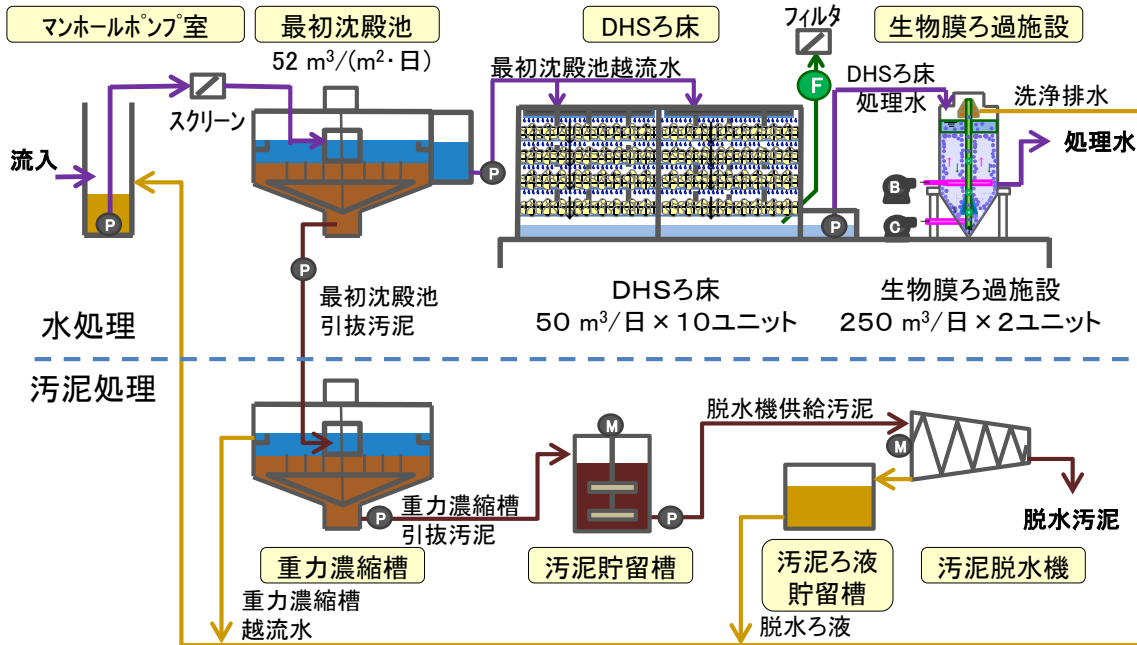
マンホールポンプ室

最初沈殿池
52 m$^3$/(m$^2$・日)

DHSろ床

フィルタ

生物膜ろ過施設

最初沈殿池越流水

DHSろ床
処理水

洗浄排水

処理水

スクリーン

流入

P

P

F

B

C

P

最初沈殿池
引抜汚泥

DHSろ床
50 m$^3$/日×10ユニット

生物膜ろ過施設
250 m$^3$/日×2ユニット

水処理

汚泥処理

M

脱水機供給汚泥

M

重力濃縮槽
引抜汚泥

P

P

脱水汚泥

重力濃縮槽

汚泥貯留槽

汚泥ろ液
貯留槽

汚泥脱水機

重力濃縮槽
越流水

脱水ろ液